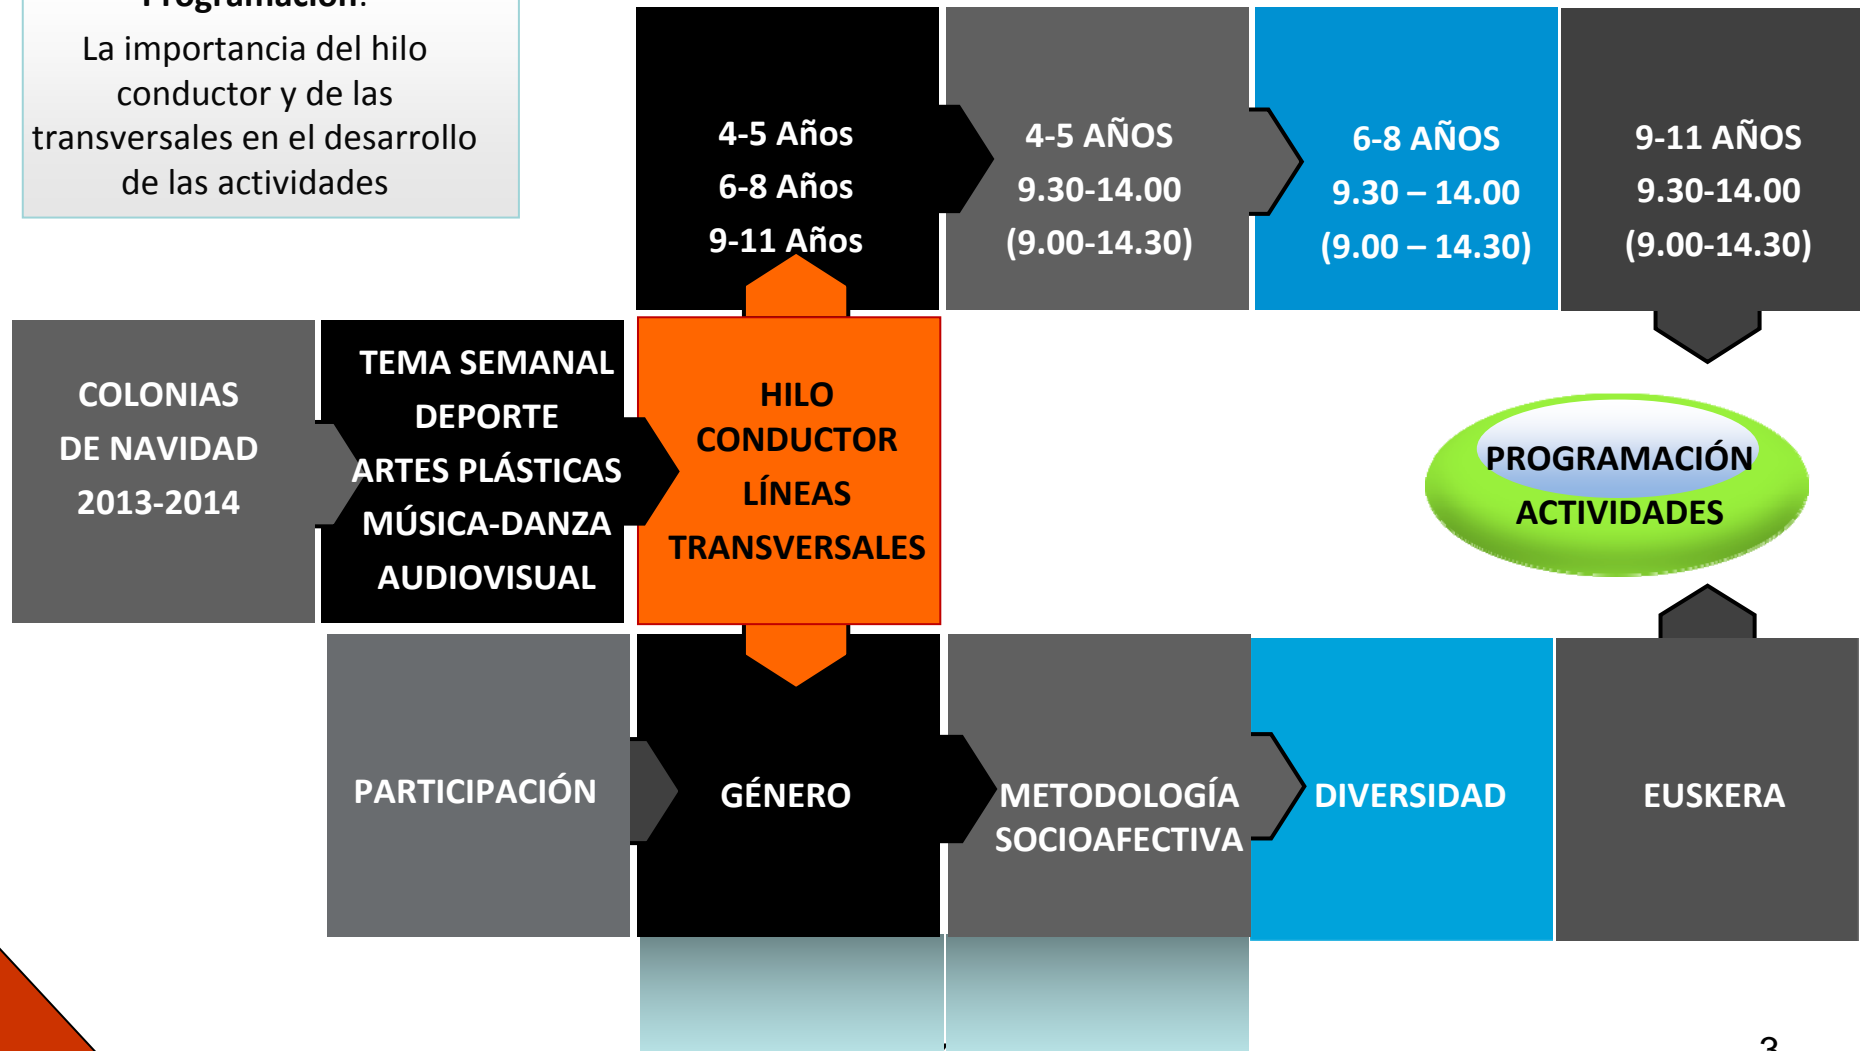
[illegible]

La importancia del hilo conductor y de las transversales en el desarrollo de las actividades

4-5 Años
6-8 Años
9-11 Años

4-5 AÑOS
9.30-14.00
(9.00-14.30)

6-8 AÑOS
9.30 – 14.00
(9.00 – 14.30)

9-11 AÑOS
9.30-14.00
(9.00-14.30)

COLONIAS
DE NAVIDAD
2013-2014

TEMA SEMANAL
DEPORTE
ARTES PLÁSTICAS
MÚSICA-DANZA
AUDIOVISUAL

HILO
CONDUCTOR
LÍNEAS
TRANSVERSALES

PROGRAMACIÓN
ACTIVIDADES

PARTICIPACIÓN

GÉNERO

METODOLOGÍA
SOCIOAFECTIVA

DIVERSIDAD

EUSKERA

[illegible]